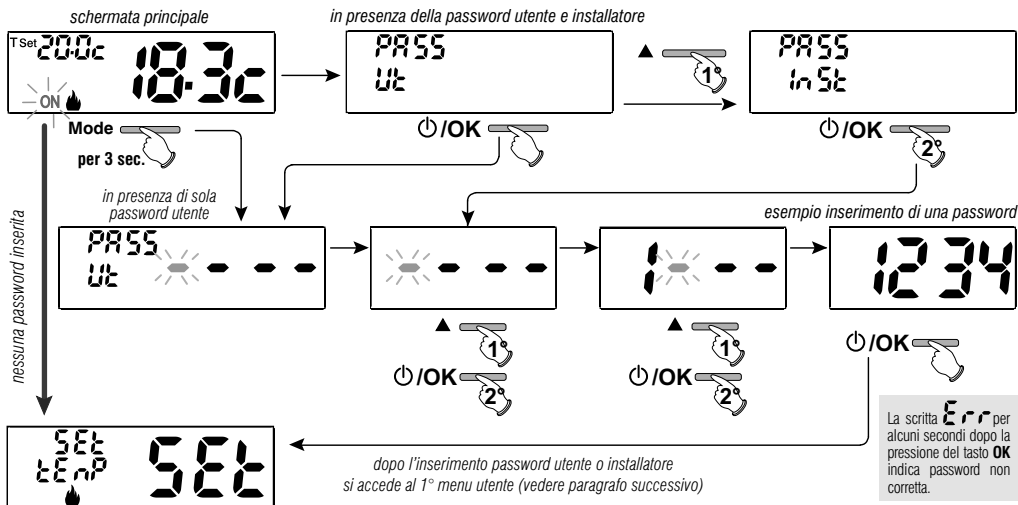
schermata principale

TSet 20.0c 18.3c

ON

Mode

per 3 sec.

in presenza della password utente e installatore

PASS
Ut

⏻/OK

▲ 1°

PASS
InSt

⏻/OK 2°

in presenza di sola password utente

PASS
Ut - - - -

- - - -

▲ 1°

⏻/OK 2°

1 - - -

▲ 1°

⏻/OK 2°

esempio inserimento di una password

1234

⏻/OK

nessuna password inserita

SEt
tEmP
SEt

dopo l'inserimento password utente o installatore si accede al 1° menu utente (vedere paragrafo successivo)

La scritta Err per alcuni secondi dopo la pressione del tasto OK indica password non corretta.